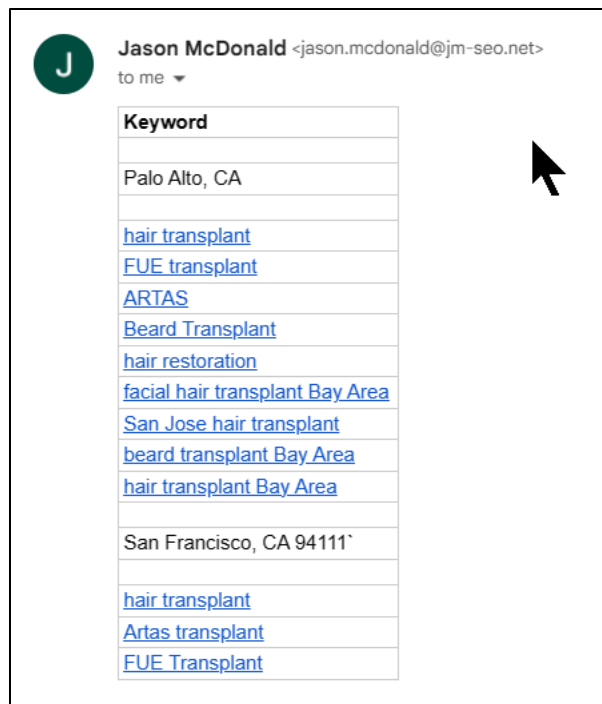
J

Jason McDonald <jason.mcdonald@jm-seo.net>
to me

| Keyword |
|---|
| |
| Palo Alto, CA |
| |
| hair transplant |
| FUE transplant |
| ARTAS |
| Beard Transplant |
| hair restoration |
| facial hair transplant Bay Area |
| San Jose hair transplant |
| beard transplant Bay Area |
| hair transplant Bay Area |
| |
| San Francisco, CA 94111` |
| |
| hair transplant |
| Artas transplant |
| FUE Transplant |